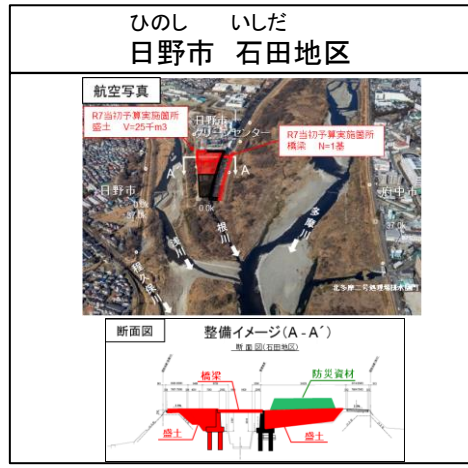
ひのし　いしだ
日野市　石田地区

航空写真

R7当初予算実施箇所
盛土　V=25千m3

日野市
クリーンセンター

R7当初予算実施箇所
橋梁　N=1基

A

A

日野市

府中市

浅川

根川

多摩川

程久保川

北多摩二号水再生センター

断面図

整備イメージ（A－A´）

断面図（石田地区）

橋梁

防災資材

盛土

盛土